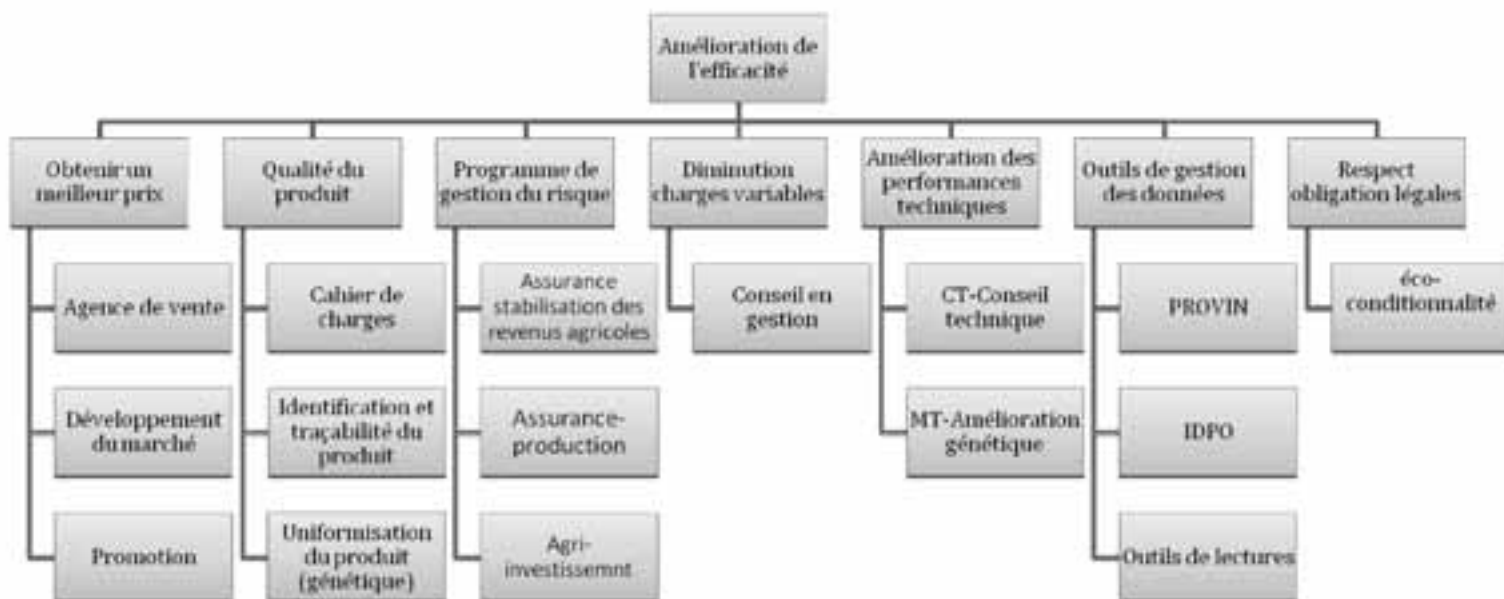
Amélioration de l'efficacité

Obtenir un meilleur prix

Agence de vente

Développement du marché

Promotion

Qualité du produit

Cahier de charges

Identification et traçabilité du produit

Uniformisation du produit (génétique)

Programme de gestion du risque

Assurance stabilisation des revenus agricoles

Assurance-production

Agri-investissemnt

Diminution charges variables

Conseil en gestion

Amélioration des performances techniques

CT-Conseil technique

MT-Amélioration génétique

Outils de gestion des données

PROVIN

IDPO

Outils de lectures

Respect obligation légales

éco-conditionnalité